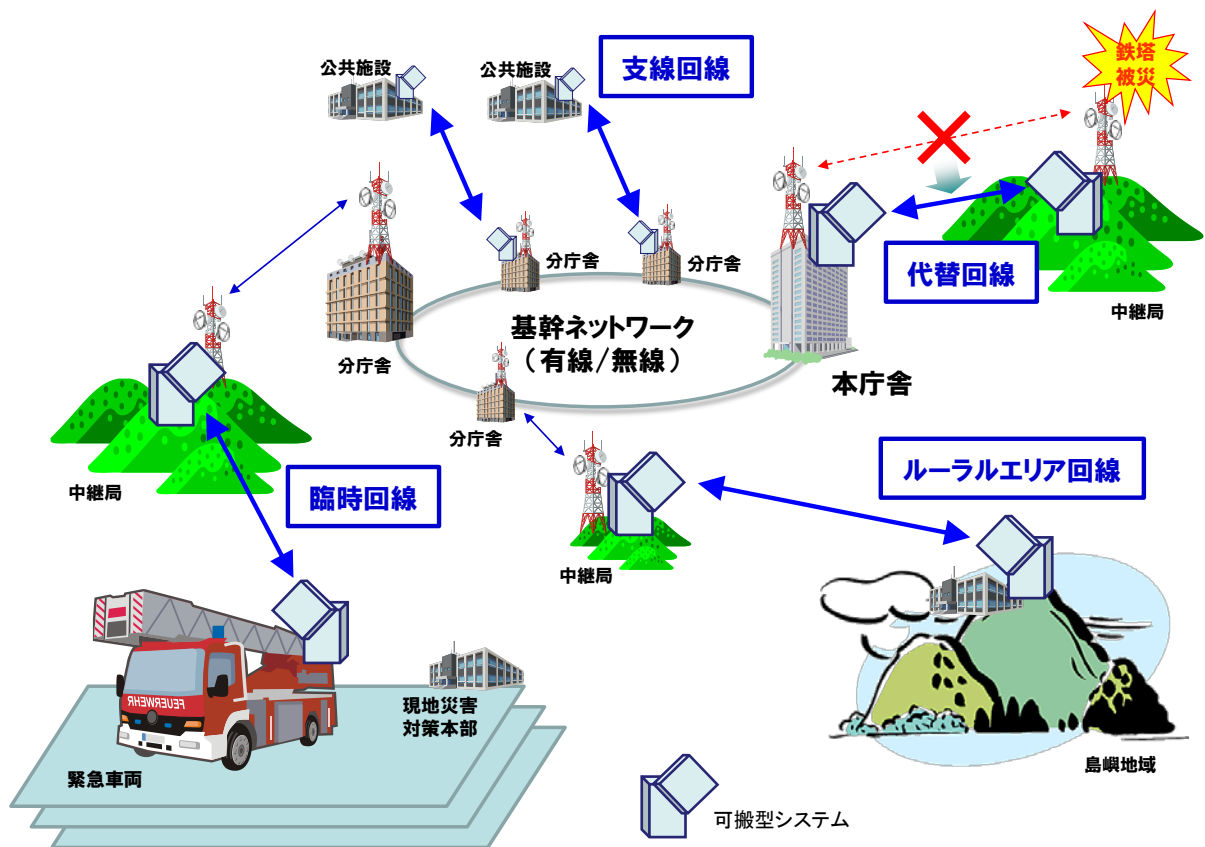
公共施設

公共施設

支線回線

鉄塔
被災

分庁舎

分庁舎

代替回線

中継局

分庁舎

基幹ネットワーク
（有線/無線）

本庁舎

分庁舎

中継局

臨時回線

ルーラルエリア回線

中継局

FEUERWEHR

現地災害
対策本部

緊急車両

島嶼地域

可搬型システム